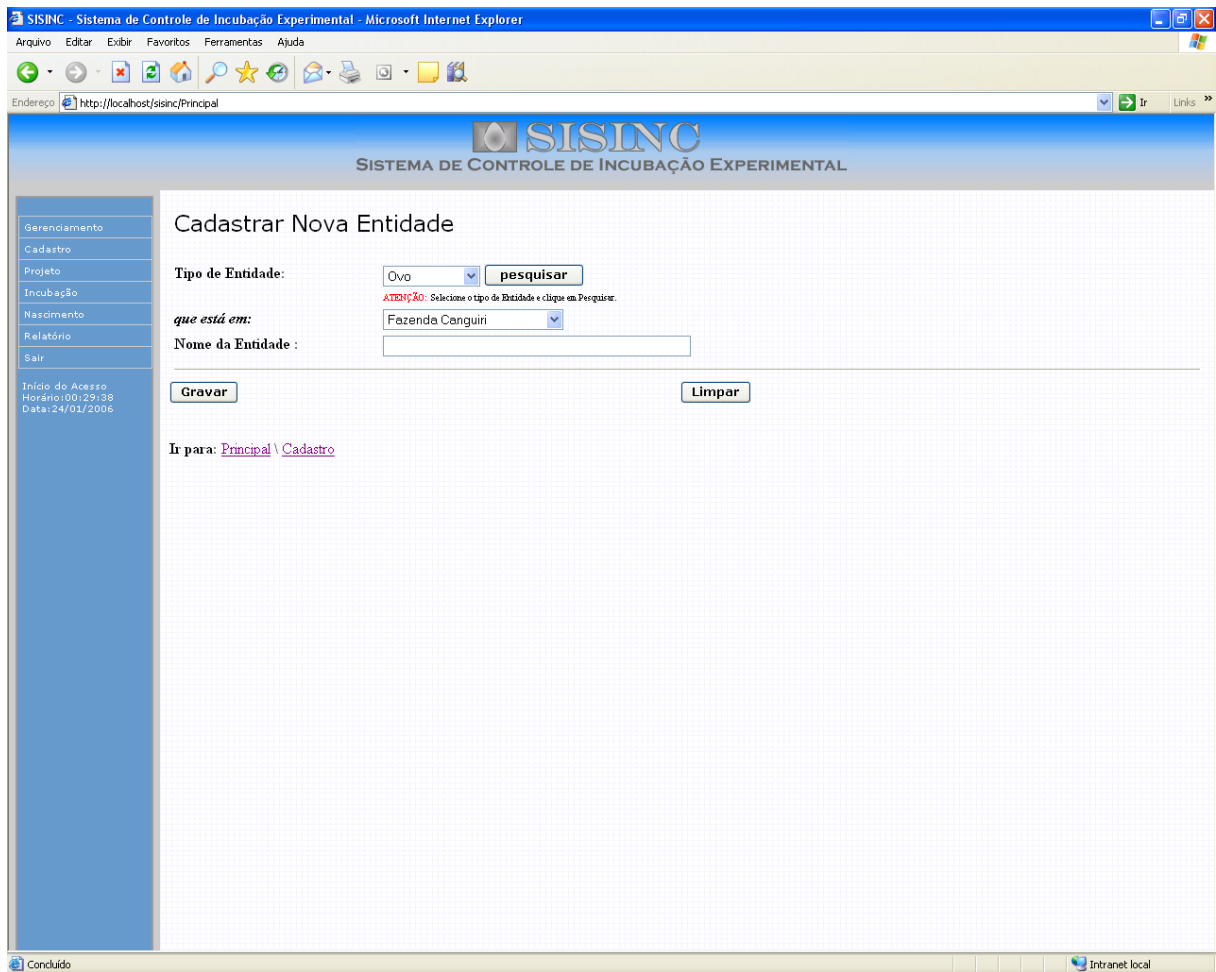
SISINC - Sistema de Controle de Incubação Experimental - Microsoft Internet Explorer

Arquivo Editar Exibir Favoritos Ferramentas Ajuda

Endereço http://localhost/sisinc/Principal

Ir Links

SISINC
SISTEMA DE CONTROLE DE INCUBAÇÃO EXPERIMENTAL

Gerenciamento
Cadastro
Projeto
Incubação
Nascimento
Relatório
Sair

Início do Acesso
Horário:00:29:38
Data:24/01/2006

Cadastrar Nova Entidade

Tipo de Entidade: Ovo pesquisar

ATENÇÃO: Selecione o tipo de Entidade e clique em Pesquisar.

que está em: Fazenda Canguiri

Nome da Entidade :

Gravar

Limpar

Ir para: Principal \ Cadastro

Concluído

Intranet local